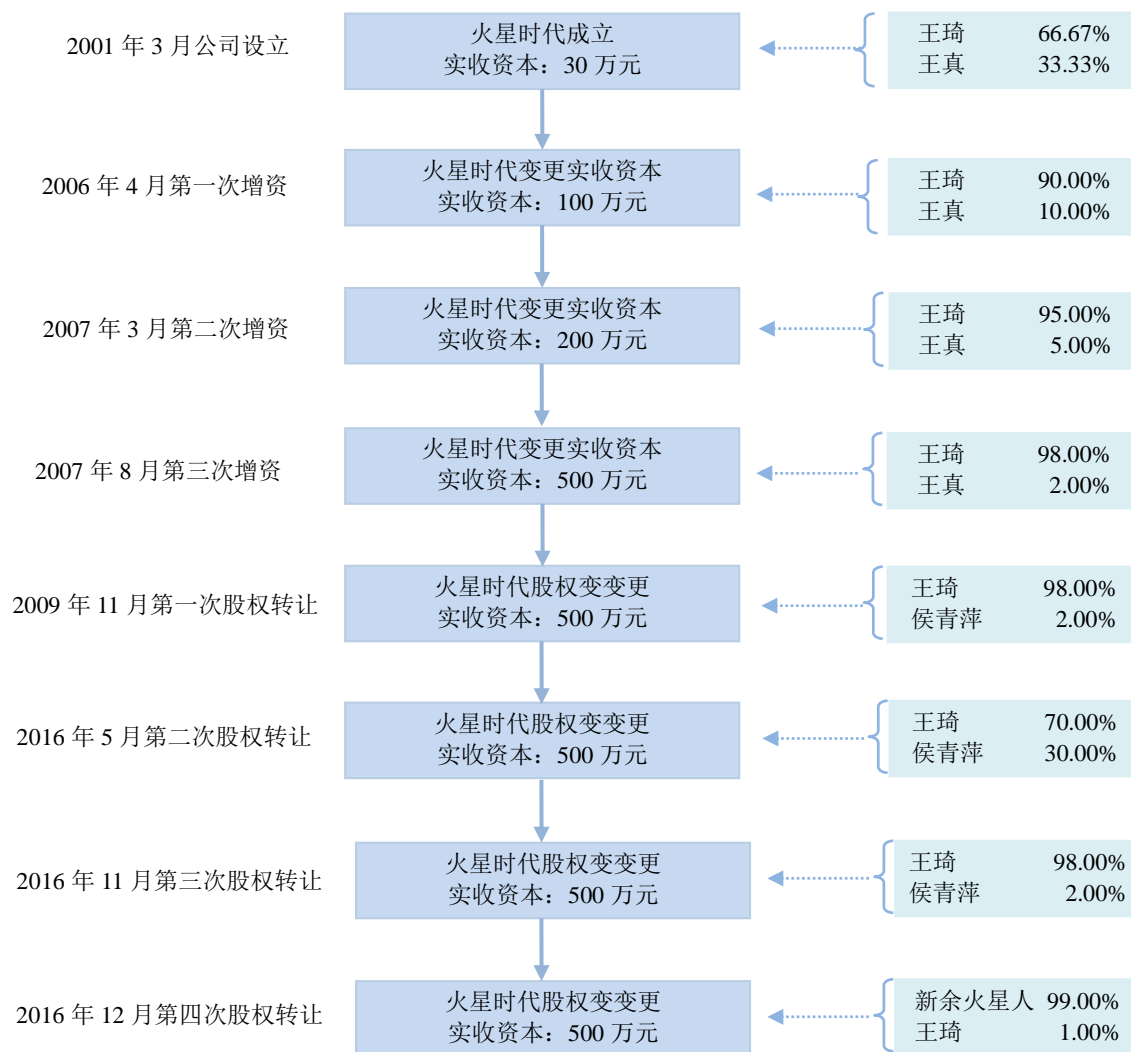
2001 年 3 月公司设立

火星时代成立
实收资本：30 万元

王琦 66.67%
王真 33.33%

2006 年 4 月第一次增资

火星时代变更实收资本
实收资本：100 万元

王琦 90.00%
王真 10.00%

2007 年 3 月第二次增资

火星时代变更实收资本
实收资本：200 万元

王琦 95.00%
王真 5.00%

2007 年 8 月第三次增资

火星时代变更实收资本
实收资本：500 万元

王琦 98.00%
王真 2.00%

2009 年 11 月第一次股权转让

火星时代股权变变更
实收资本：500 万元

王琦 98.00%
侯青萍 2.00%

2016 年 5 月第二次股权转让

火星时代股权变变更
实收资本：500 万元

王琦 70.00%
侯青萍 30.00%

2016 年 11 月第三次股权转让

火星时代股权变变更
实收资本：500 万元

王琦 98.00%
侯青萍 2.00%

2016 年 12 月第四次股权转让

火星时代股权变变更
实收资本：500 万元

新余火星人 99.00%
王琦 1.00%